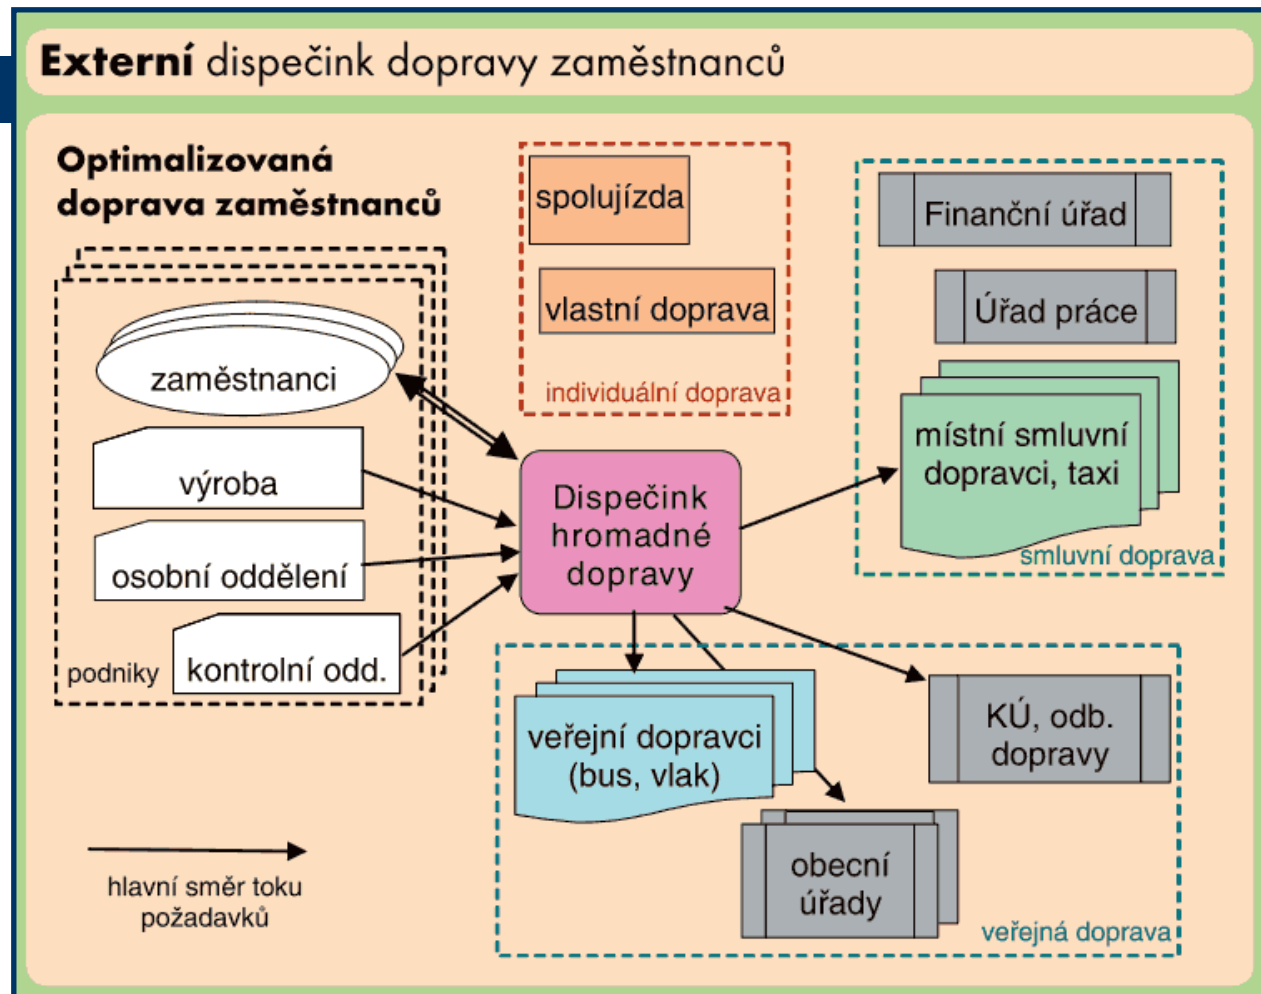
**Externí** dispečink dopravy zaměstnanců

**Optimalizovaná doprava zaměstnanců**

spolujízda

vlastní doprava

individuální doprava

Finanční úřad

Úřad práce

místní smluvní dopravci, taxi

smluvní doprava

zaměstnanci

výroba

osobní oddělení

podniky

kontrolní odd.

Dispečink hromadné dopravy

veřejní dopravci (bus, vlak)

KÚ, odb. dopravy

obecní úřady

veřejná doprava

hlavní směr toku požadavků